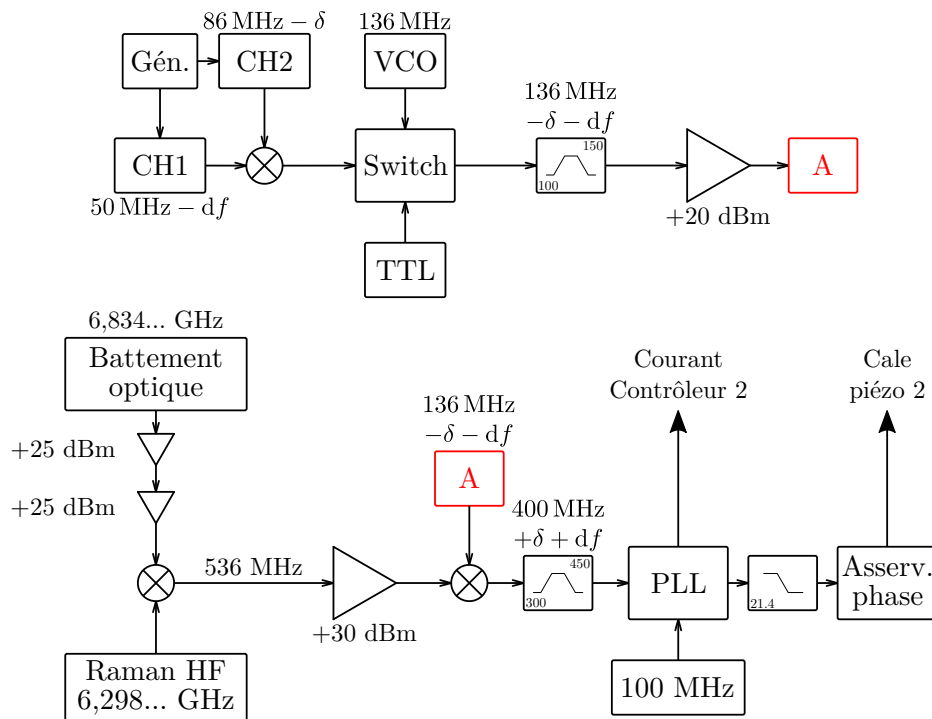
86 MHz $-\ \delta$
136 MHz
Gén.
CH2
VCO
136 MHz
$-\delta - \mathrm{d}f$
CH1
Switch
150
100
A
50 MHz $-\ \mathrm{d}f$
+20 dBm
TTL

6,834... GHz
Battement optique
Courant Contrôleur 2
Cale piézo 2
136 MHz
$-\delta - \mathrm{d}f$
+25 dBm
A
+25 dBm
400 MHz
$+\delta + \mathrm{d}f$
536 MHz
450
300
PLL
21.4
Asserv. phase
+30 dBm
Raman HF
6,298... GHz
100 MHz